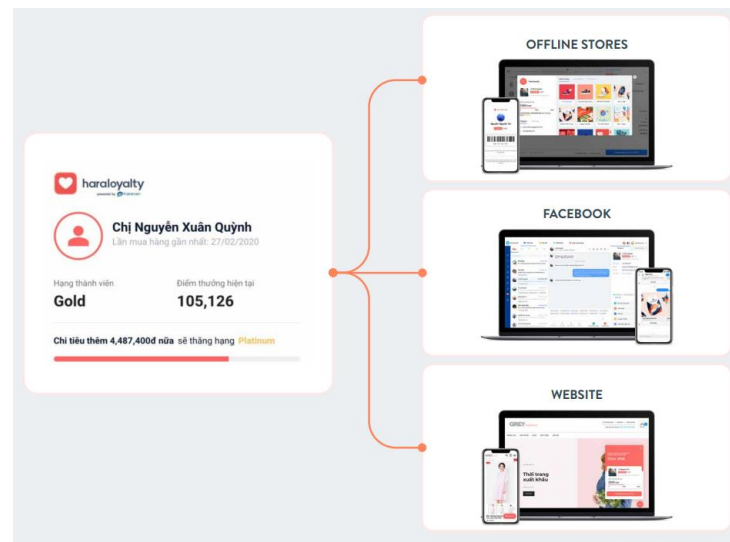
haraloyalty
powered by Haravan

Chị Nguyễn Xuân Quỳnh
Lần mua hàng gần nhất: 27/02/2020

Hạng thành viên
Gold

Điểm thưởng hiện tại
105,126

Chi tiêu thêm 4,487,400đ nữa sẽ thăng hạng Platinum

OFFLINE STORES

FACEBOOK

WEBSITE

GREY

Thời trang xuất khẩu